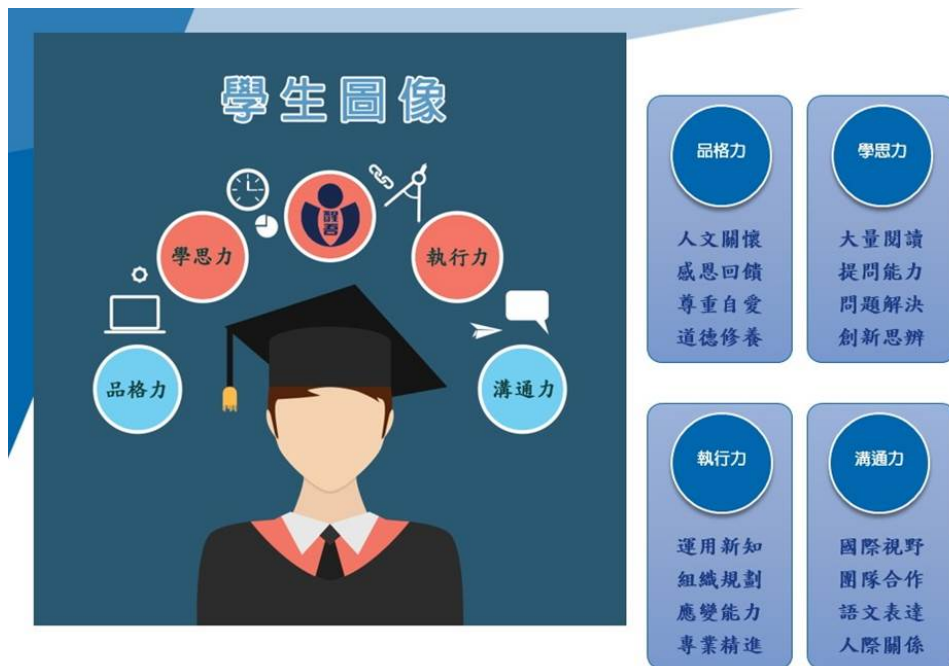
學生圖像

學思力

執行力

品格力

溝通力

品格力

人文關懷
感恩回饋
尊重自愛
道德修養

學思力

大量閱讀
提問能力
問題解決
創新思辨

執行力

運用新知
組織規劃
應變能力
專業精進

溝通力

國際視野
團隊合作
語文表達
人際關係